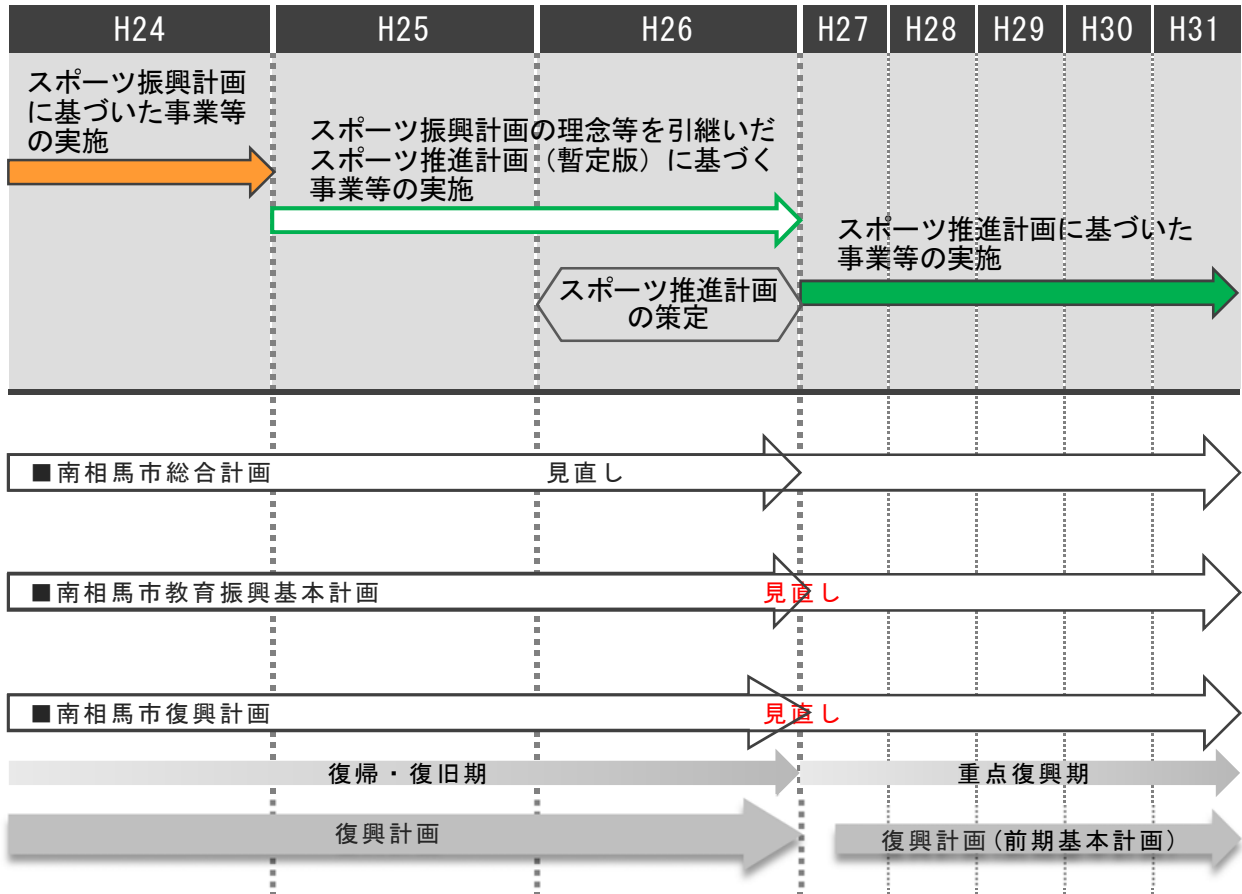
| H24 | H25 | H26 | H27 | H28 | H29 | H30 | H31 |
|---|---|---|---|---|---|---|---|

スポーツ振興計画に基づいた事業等の実施

スポーツ振興計画の理念等を引継いだスポーツ推進計画（暫定版）に基づく事業等の実施

スポーツ推進計画に基づいた事業等の実施

スポーツ推進計画の策定

■南相馬市総合計画
見直し

■南相馬市教育振興基本計画
見直し

■南相馬市復興計画
見直し

復帰・復旧期

重点復興期

復興計画

復興計画（前期基本計画）